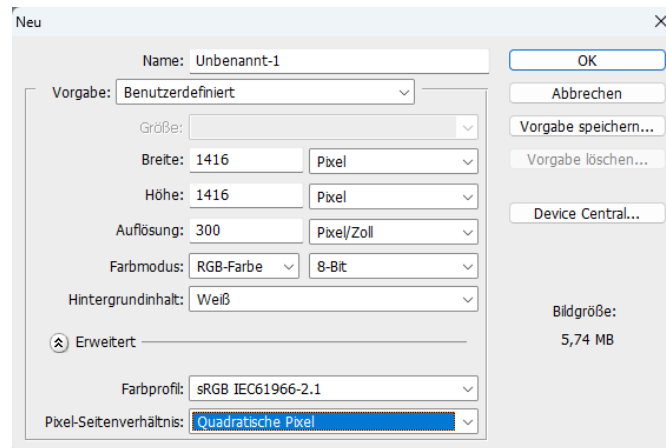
Neu

Name: Unbenannt-1

Vorgabe: Benutzerdefiniert

Größe:

Breite: 1416 Pixel

Höhe: 1416 Pixel

Auflösung: 300 Pixel/Zoll

Farbmodus: RGB-Farbe 8-Bit

Hintergrundinhalt: Weiß

Erweitert

Farbprofil: sRGB IEC61966-2.1

Pixel-Seitenverhältnis: Quadratische Pixel

OK

Abbrechen

Vorgabe speichern...

Vorgabe löschen...

Device Central...

Bildgröße:

5,74 MB